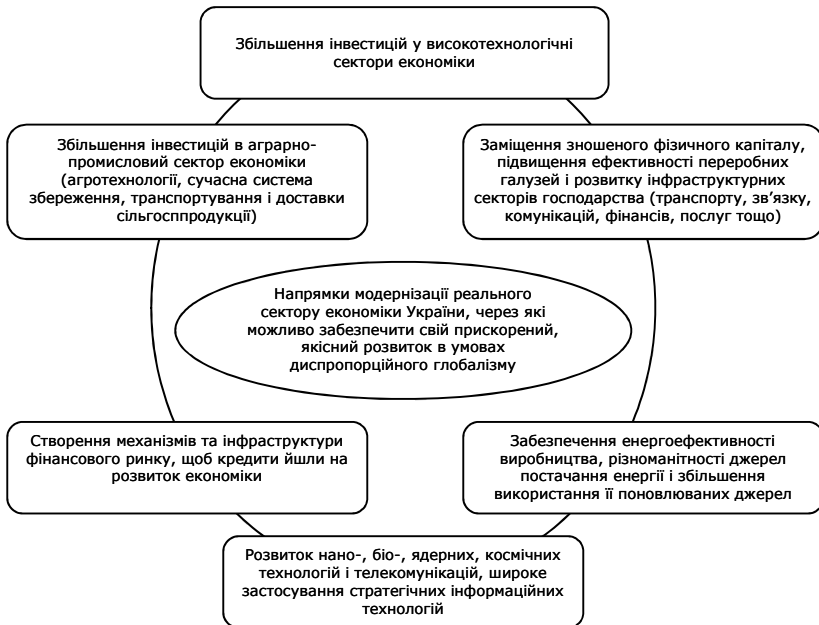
Збільшення інвестицій у високотехнологічні сектори економіки

Збільшення інвестицій в аграрно-промисловий сектор економіки (агротехнології, сучасна система збереження, транспортування і доставки сільгосппродукції)

Заміщення зношеного фізичного капіталу, підвищення ефективності переробних галузей і розвитку інфраструктурних секторів господарства (транспорту, зв'язку, комунікацій, фінансів, послуг тощо)

Напрямки модернізації реального сектору економіки України, через які можливо забезпечити свій прискорений, якісний розвиток в умовах диспропорційного глобалізму

Створення механізмів та інфраструктури фінансового ринку, щоб кредити йшли на розвиток економіки

Забезпечення енергоефективності виробництва, різноманітності джерел постачання енергії і збільшення використання її поновлюваних джерел

Розвиток нано-, біо-, ядерних, космічних технологій і телекомунікацій, широке застосування стратегічних інформаційних технологій